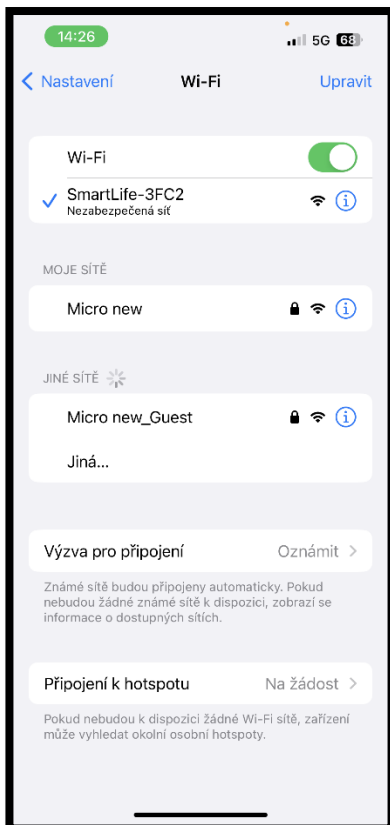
14:26

5G 68

Nastavení

Wi-Fi

Upravit

Wi-Fi

SmartLife-3FC2
Nezabezpečená síť

MOJE SÍTĚ

Micro new

JINÉ SÍTĚ

Micro new_Guest

Jiná...

Výzva pro připojení

Oznámit

Známé sítě budou připojeny automaticky. Pokud nebudou žádné známé sítě k dispozici, zobrazí se informace o dostupných sítích.

Připojení k hotspotu

Na žádost

Pokud nebudou k dispozici žádné Wi-Fi sítě, zařízení může vyhledat okolní osobní hotspoty.